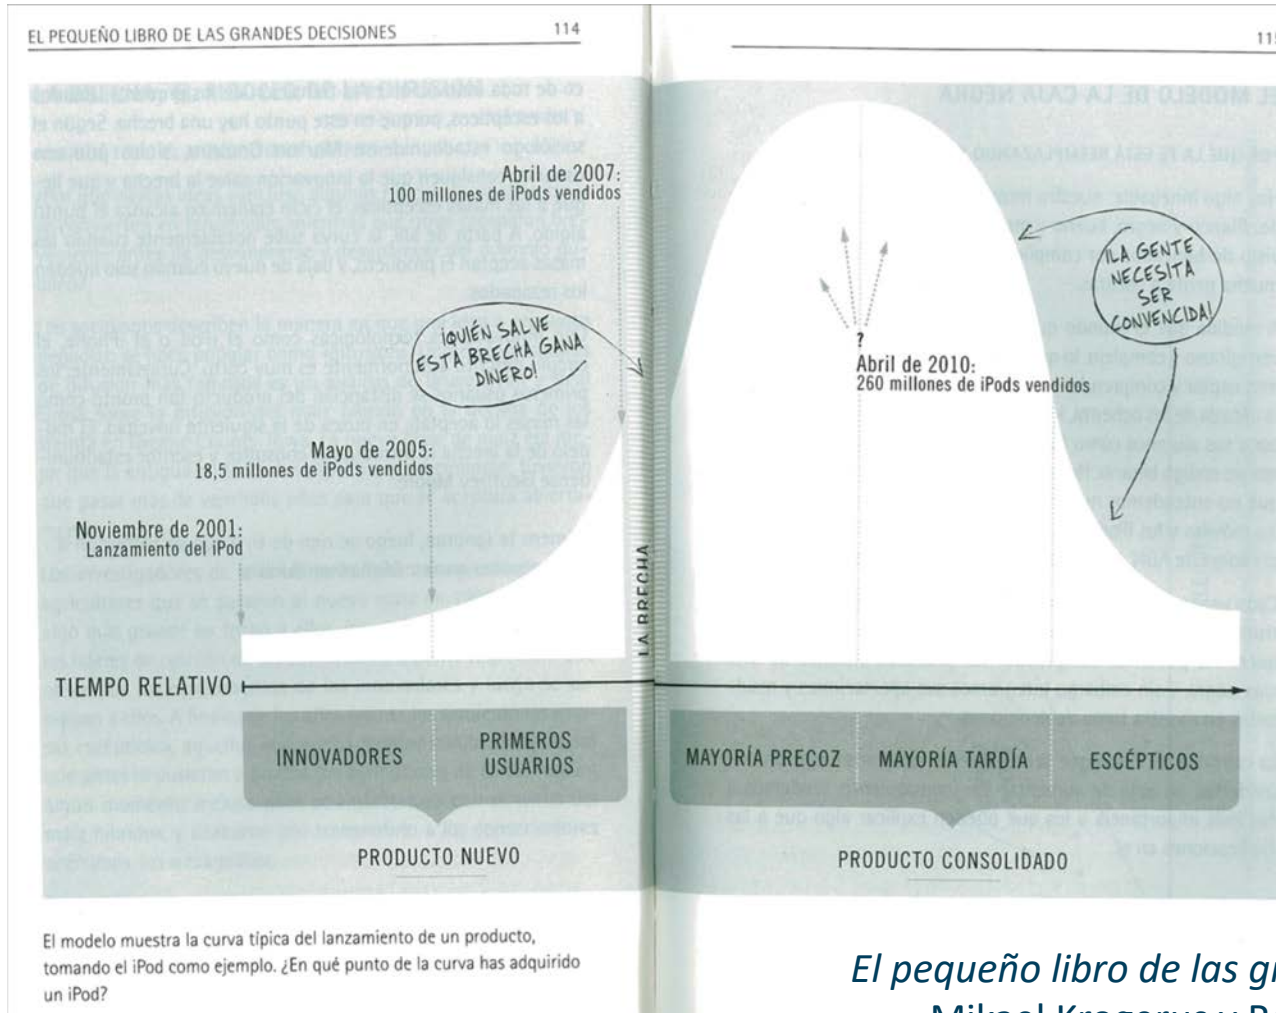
EL PEQUEÑO LIBRO DE LAS GRANDES DECISIONES

114

Abril de 2007:
100 millones de iPods vendidos

¡QUIÉN SALVE ESTA BRECHA GANA DINERO!

Mayo de 2005:
18,5 millones de iPods vendidos

Noviembre de 2001:
Lanzamiento del iPod

LA BRECHA

TIEMPO RELATIVO

INNOVADORES

PRIMEROS USUARIOS

PRODUCTO NUEVO

El modelo muestra la curva típica del lanzamiento de un producto, tomando el iPod como ejemplo. ¿En qué punto de la curva has adquirido un iPod?

11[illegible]

¡LA GENTE NECESITA SER CONVENCIDA!

?

Abril de 2010:
260 millones de iPods vendidos

MAYORÍA PRECOZ

MAYORÍA TARDÍA

ESCÉPTICOS

PRODUCTO CONSOLIDADO

El pequeño libro de las g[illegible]
Mikael Krogerus y R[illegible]